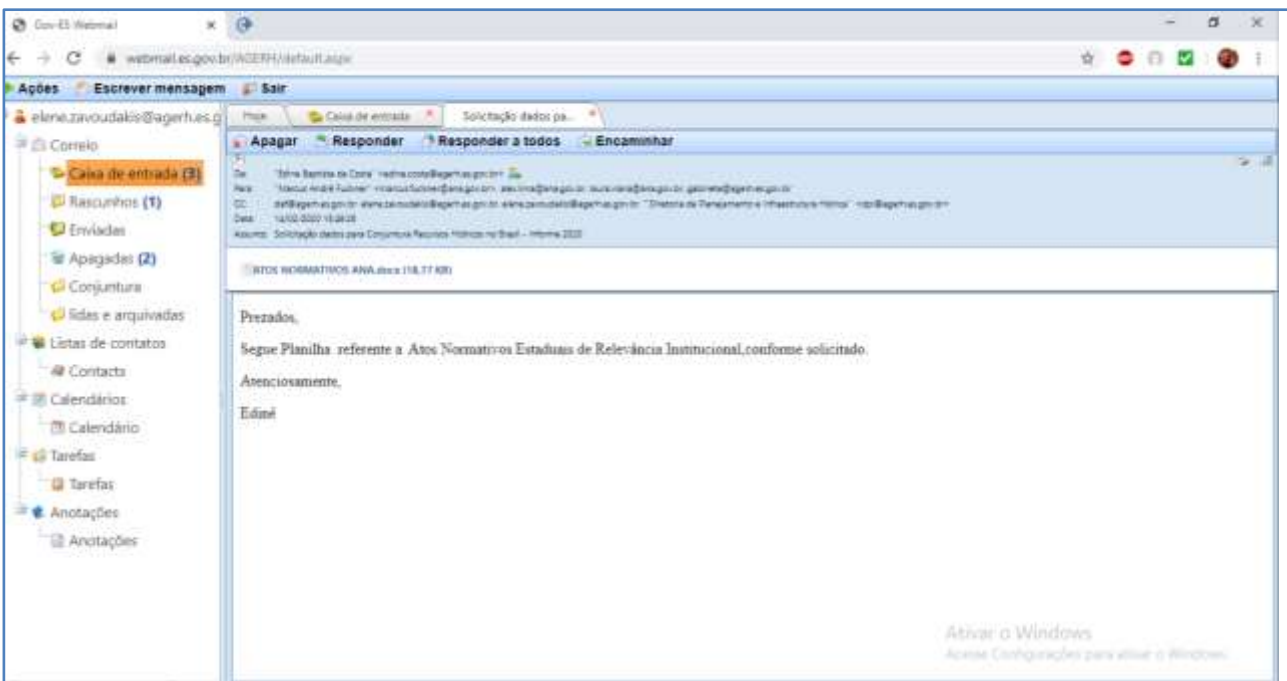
Gov-ES Webmail

webmail.es.gov.br/AGERH/default.aspx

Ações Escrever mensagem Sair

elene.zavoudakis@agerh.es.g

Correio
Caixa de entrada (8)
Rascunhos (1)
Enviadas
Apagadas (2)
Conjuntura
lidas e arquivadas
Listas de contatos
Contacts
Calendários
Calendário
Tarefas
Tarefas
Anotações
Anotações

Hoje | Caixa de entrada | Solicitação dados pa...

Apagar Responder Responder a todos Encaminhar

De: "Edina Baptista da Costa" <edina.costa@agerh.es.gov.br>
Para: "Marcus André Fuckner" <marcus.fuckner@ana.gov.br>; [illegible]
CC: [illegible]
Data: 14/02/2020 15:26:26
Assunto: Solicitação dados para Conjuntura Recursos Hídricos no Brasil – Informe 2020

ATOS NORMATIVOS ANA.docx (18,77 KB)

Prezados,

Segue Planilha referente a Atos Normativos Estaduais de Relevância Institucional,conforme solicitado.

Atenciosamente,

Ediné

Ativar o Windows
Acesse Configurações para ativar o Windows.